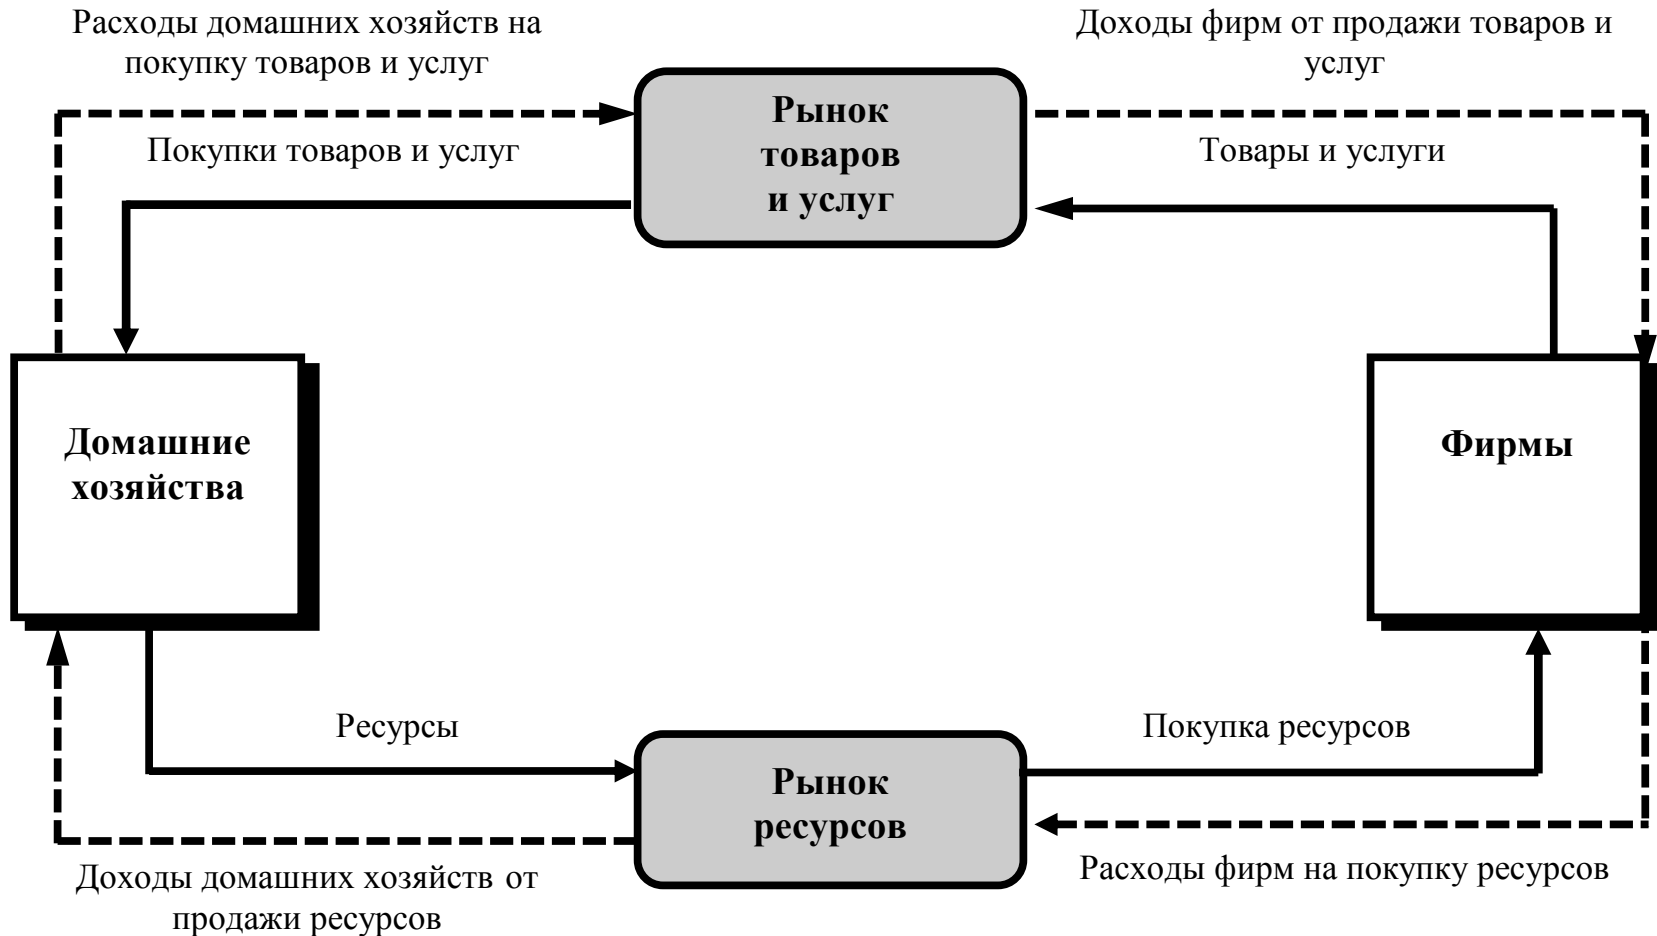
Расходы домашних хозяйств на покупку товаров и услуг

Доходы фирм от продажи товаров и услуг

Рынок товаров и услуг

Покупки товаров и услуг

Товары и услуги

Домашние хозяйства

Фирмы

Ресурсы

Покупка ресурсов

Рынок ресурсов

Доходы домашних хозяйств от продажи ресурсов

Расходы фирм на покупку ресурсов